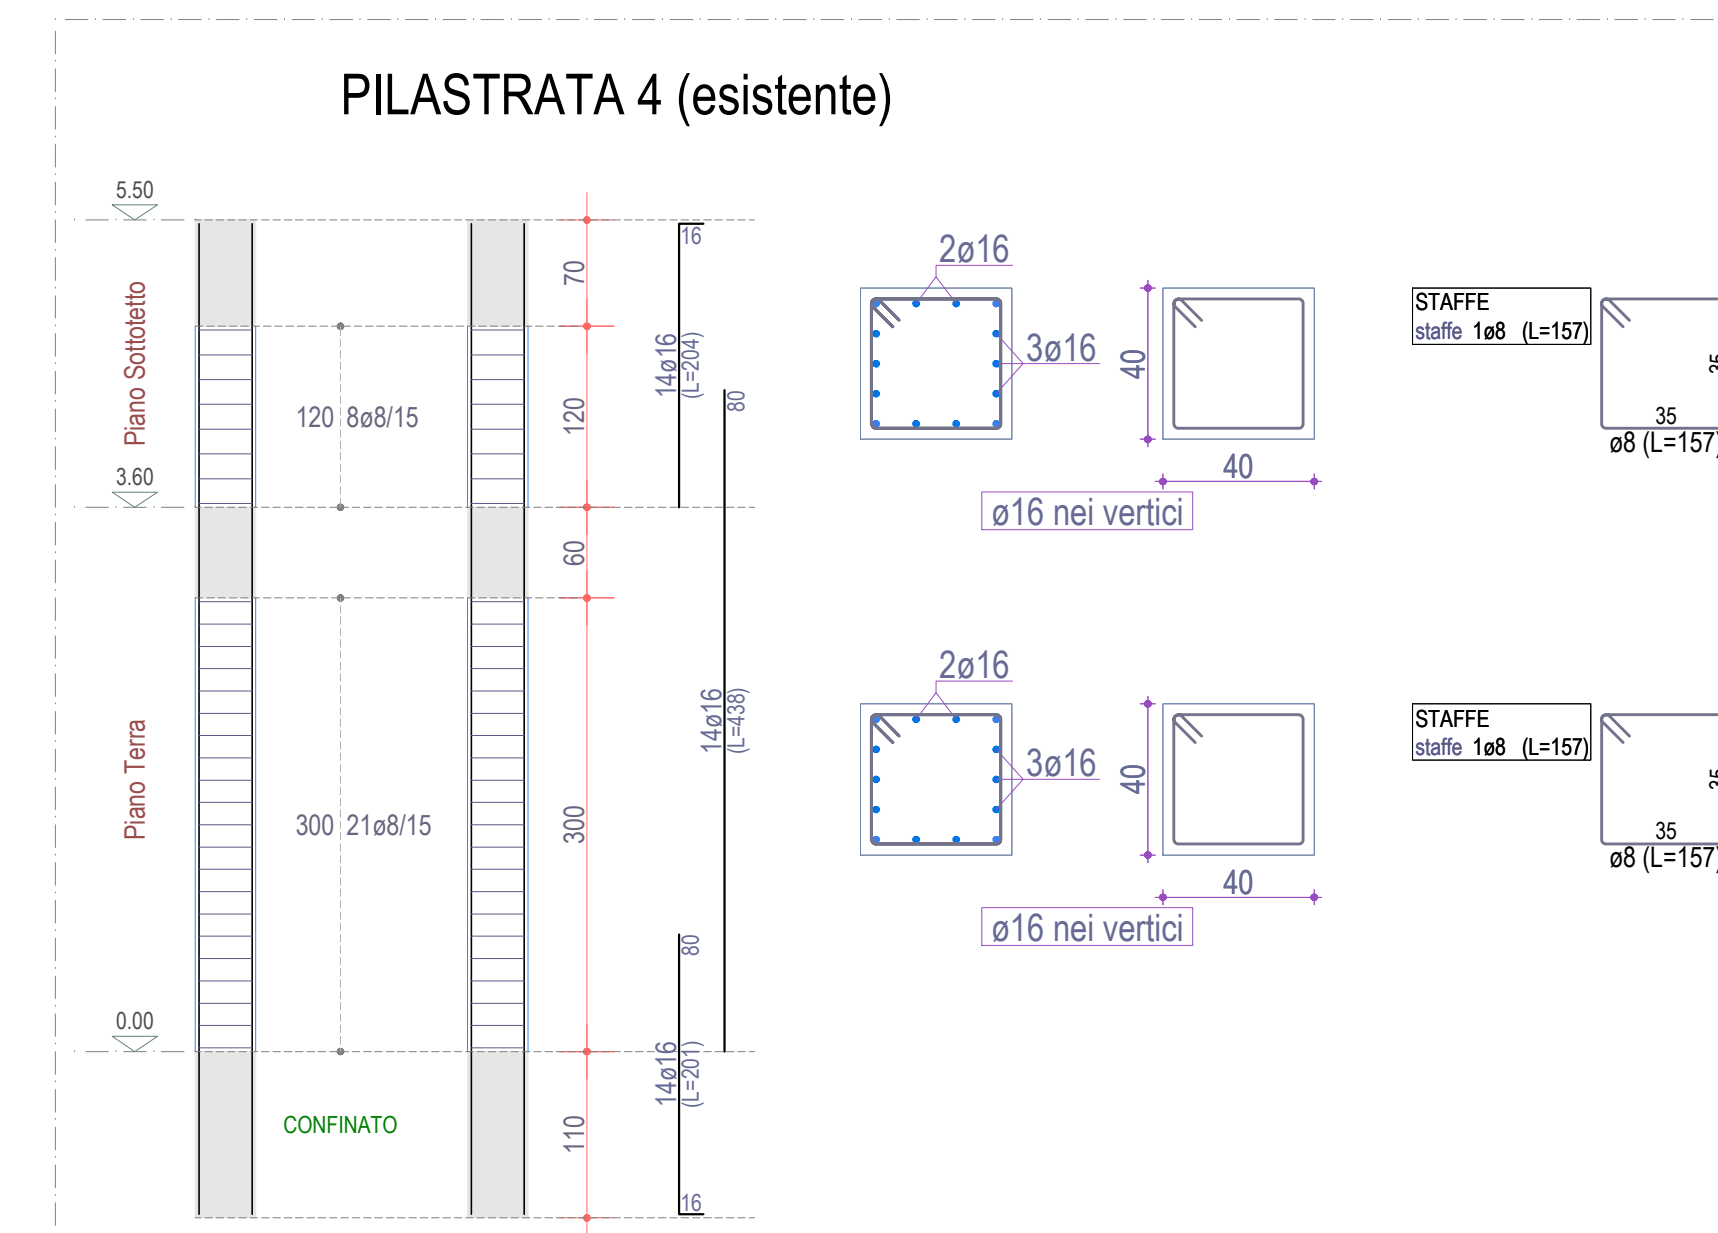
PILASTRATA 4 (esistente)

5.50

Piano Sottotetto

3.60

Piano Terra

0.00

120 8ø8/15

300 21ø8/15

CONFINATO

70

120

60

300

110

16

14ø16 (L=204)

80

14ø16 (L=438)

80

14ø16 (L=201)

16

2ø16

3ø16

40

40

ø16 nei vertici

STAFFE
staffe 1ø8 (L=157)

35

ø8 (L=157)

2ø16

3ø16

40

40

ø16 nei vertici

STAFFE
staffe 1ø8 (L=157)

35

ø8 (L=157)